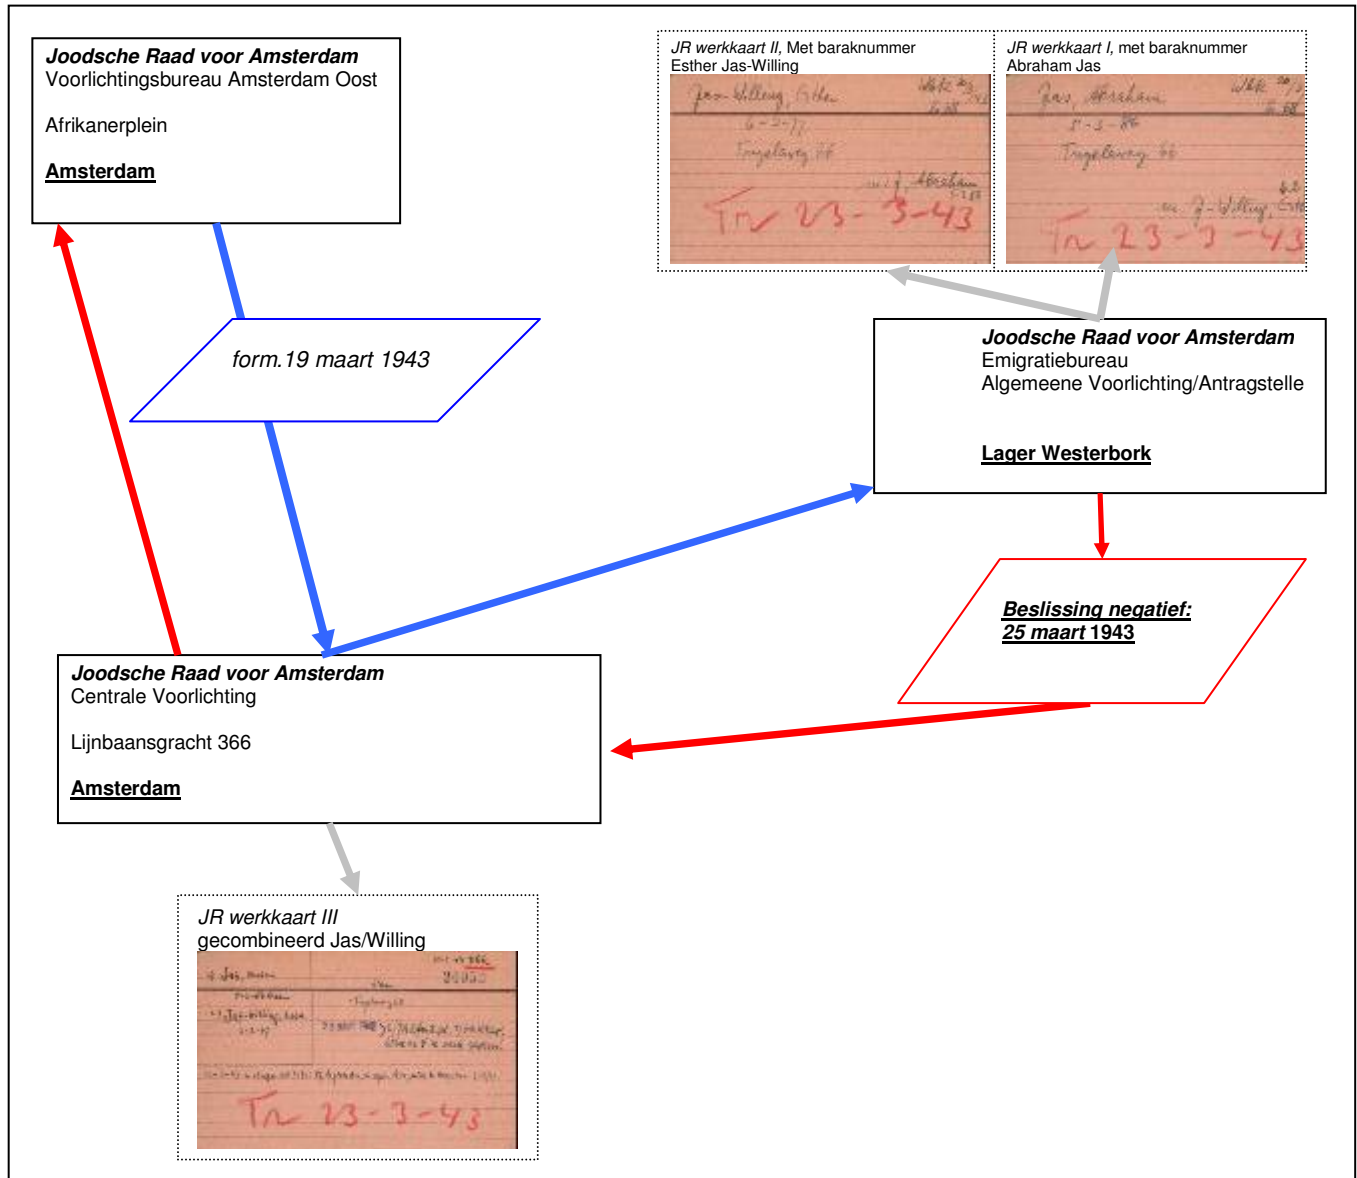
**Joodsche Raad voor Amsterdam**
Voorlichtingsbureau Amsterdam Oost

Afrikanerplein

**Amsterdam**

*JR werkkaart II*, Met baraknummer
Esther Jas-Willing

Jas-Willing, Esther
6-2-17
Tugelaweg 76
Jas, Abraham
Tr 23-3-43

*JR werkkaart I*, met baraknummer
Abraham Jas

Jas, Abraham
8-3-86
Tugelaweg 76
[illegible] J-Willing, Esther
Tr 23-3-43

*form.19 maart 1943*

**Joodsche Raad voor Amsterdam**
Emigratiebureau
Algemeene Voorlichting/Antragstelle

**Lager Westerbork**

***Beslissing negatief: 25 maart 1943***

**Joodsche Raad voor Amsterdam**
Centrale Voorlichting

Lijnbaansgracht 366

**Amsterdam**

*JR werkkaart III*
gecombineerd Jas/Willing

Jas, Abraham
Jas-Willing, Esther
6-2-17
Tugelaweg
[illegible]
Tr 23-3-43